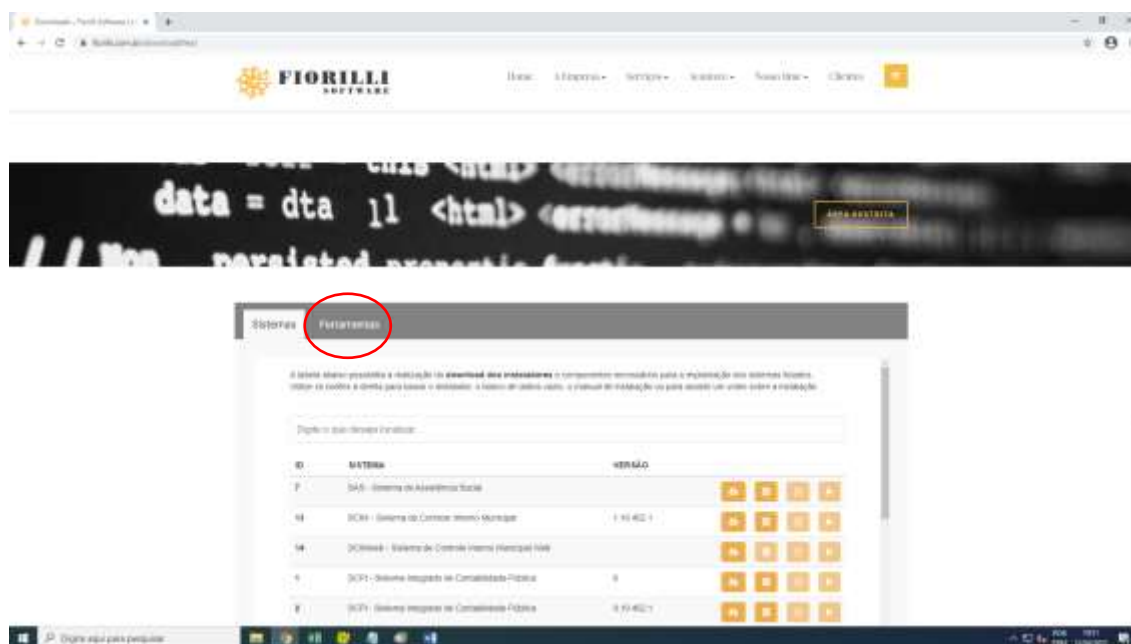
FIORILLI
SOFTWARE

Home  A Empresa  Serviços  Acessos  Nosso time  Clientes

data = dta ll <html>

persisted

Área assinante

Sistemas  Ferramentas

A tabela abaixo possibilita a realização do **download dos instaladores** e componentes necessários para a implantação dos sistemas fiorilli. Utilize os botões à direita para baixar o instalador, o banco de dados vazio, o manual de instalação ou para assistir um vídeo sobre a instalação.

Digite o que deseja localizar

| ID | SISTEMA | VERSÃO |
|---|---|---|
| 7 | SAS - Sistema de Assistência Social | |
| 13 | SCIM - Sistema de Controle Interno Municipal | 1.10.402.1 |
| 14 | SCIMweb - Sistema de Controle Interno Municipal Web | |
| 1 | SCPI - Sistema Integrado de Contabilidade Pública | 8 |
| 2 | SCPI - Sistema Integrado de Contabilidade Pública | 9.10.402.1 |

Digite aqui para pesquisar